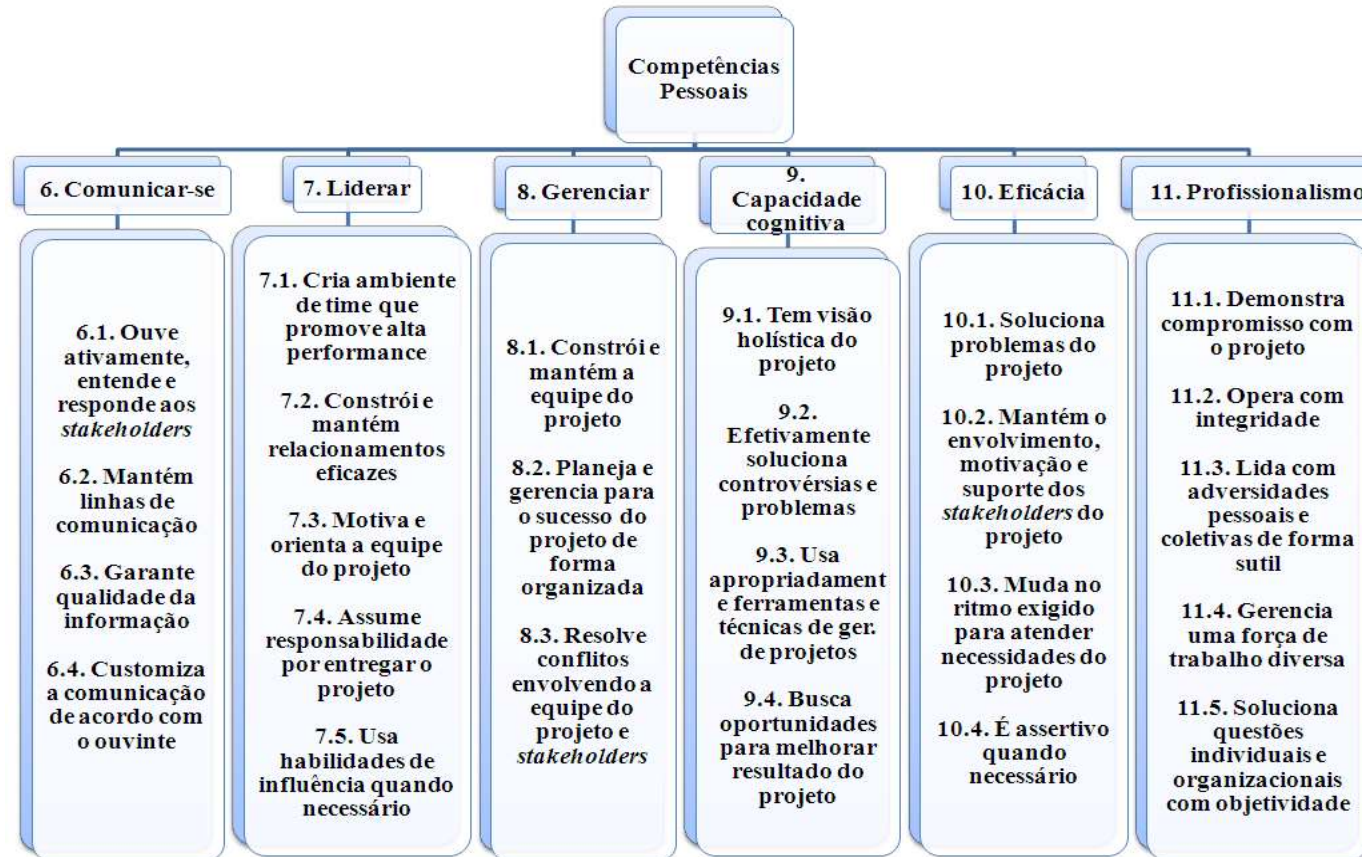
Competências Pessoais

6. Comunicar-se

6.1. Ouve ativamente, entende e responde aos *stakeholders*

6.2. Mantém linhas de comunicação

6.3. Garante qualidade da informação

6.4. Customiza a comunicação de acordo com o ouvinte

7. Liderar

7.1. Cria ambiente de time que promove alta performance

7.2. Constrói e mantém relacionamentos eficazes

7.3. Motiva e orienta a equipe do projeto

7.4. Assume responsabilidade por entregar o projeto

7.5. Usa habilidades de influência quando necessário

8. Gerenciar

8.1. Constrói e mantém a equipe do projeto

8.2. Planeja e gerencia para o sucesso do projeto de forma organizada

8.3. Resolve conflitos envolvendo a equipe do projeto e *stakeholders*

9. Capacidade cognitiva

9.1. Tem visão holística do projeto

9.2. Efetivamente soluciona controvérsias e problemas

9.3. Usa apropriadament e ferramentas e técnicas de ger. de projetos

9.4. Busca oportunidades para melhorar resultado do projeto

10. Eficácia

10.1. Soluciona problemas do projeto

10.2. Mantém o envolvimento, motivação e suporte dos *stakeholders* do projeto

10.3. Muda no ritmo exigido para atender necessidades do projeto

10.4. É assertivo quando necessário

11. Profissionalismo

11.1. Demonstra compromisso com o projeto

11.2. Opera com integridade

11.3. Lida com adversidades pessoais e coletivas de forma sutil

11.4. Gerencia uma força de trabalho diversa

11.5. Soluciona questões individuais e organizacionais com objetividade